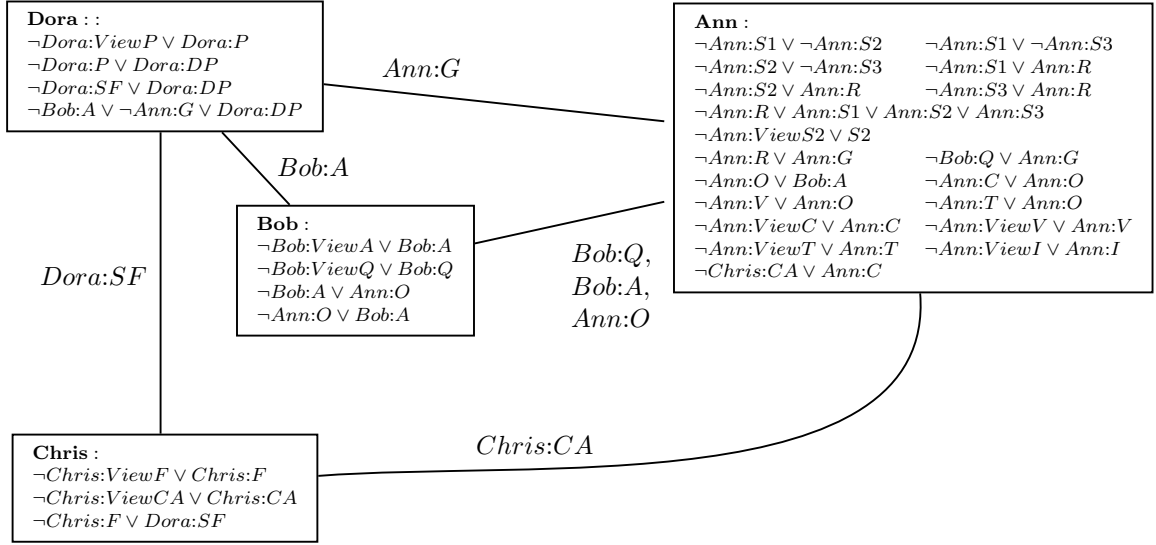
**Dora** : :
$\neg Dora{:}ViewP \vee Dora{:}P$
$\neg Dora{:}P \vee Dora{:}DP$
$\neg Dora{:}SF \vee Dora{:}DP$
$\neg Bob{:}A \vee \neg Ann{:}G \vee Dora{:}DP$

$Ann{:}G$

**Ann** :
$\neg Ann{:}S1 \vee \neg Ann{:}S2$ $\neg Ann{:}S1 \vee \neg Ann{:}S3$
$\neg Ann{:}S2 \vee \neg Ann{:}S3$ $\neg Ann{:}S1 \vee Ann{:}R$
$\neg Ann{:}S2 \vee Ann{:}R$ $\neg Ann{:}S3 \vee Ann{:}R$
$\neg Ann{:}R \vee Ann{:}S1 \vee Ann{:}S2 \vee Ann{:}S3$
$\neg Ann{:}ViewS2 \vee S2$
$\neg Ann{:}R \vee Ann{:}G$ $\neg Bob{:}Q \vee Ann{:}G$
$\neg Ann{:}O \vee Bob{:}A$ $\neg Ann{:}C \vee Ann{:}O$
$\neg Ann{:}V \vee Ann{:}O$ $\neg Ann{:}T \vee Ann{:}O$
$\neg Ann{:}ViewC \vee Ann{:}C$ $\neg Ann{:}ViewV \vee Ann{:}V$
$\neg Ann{:}ViewT \vee Ann{:}T$ $\neg Ann{:}ViewI \vee Ann{:}I$
$\neg Chris{:}CA \vee Ann{:}C$

$Bob{:}A$

**Bob** :
$\neg Bob{:}ViewA \vee Bob{:}A$
$\neg Bob{:}ViewQ \vee Bob{:}Q$
$\neg Bob{:}A \vee Ann{:}O$
$\neg Ann{:}O \vee Bob{:}A$

$Bob{:}Q$,
$Bob{:}A$,
$Ann{:}O$

$Dora{:}SF$

$Chris{:}CA$

**Chris** :
$\neg Chris{:}ViewF \vee Chris{:}F$
$\neg Chris{:}ViewCA \vee Chris{:}CA$
$\neg Chris{:}F \vee Dora{:}SF$